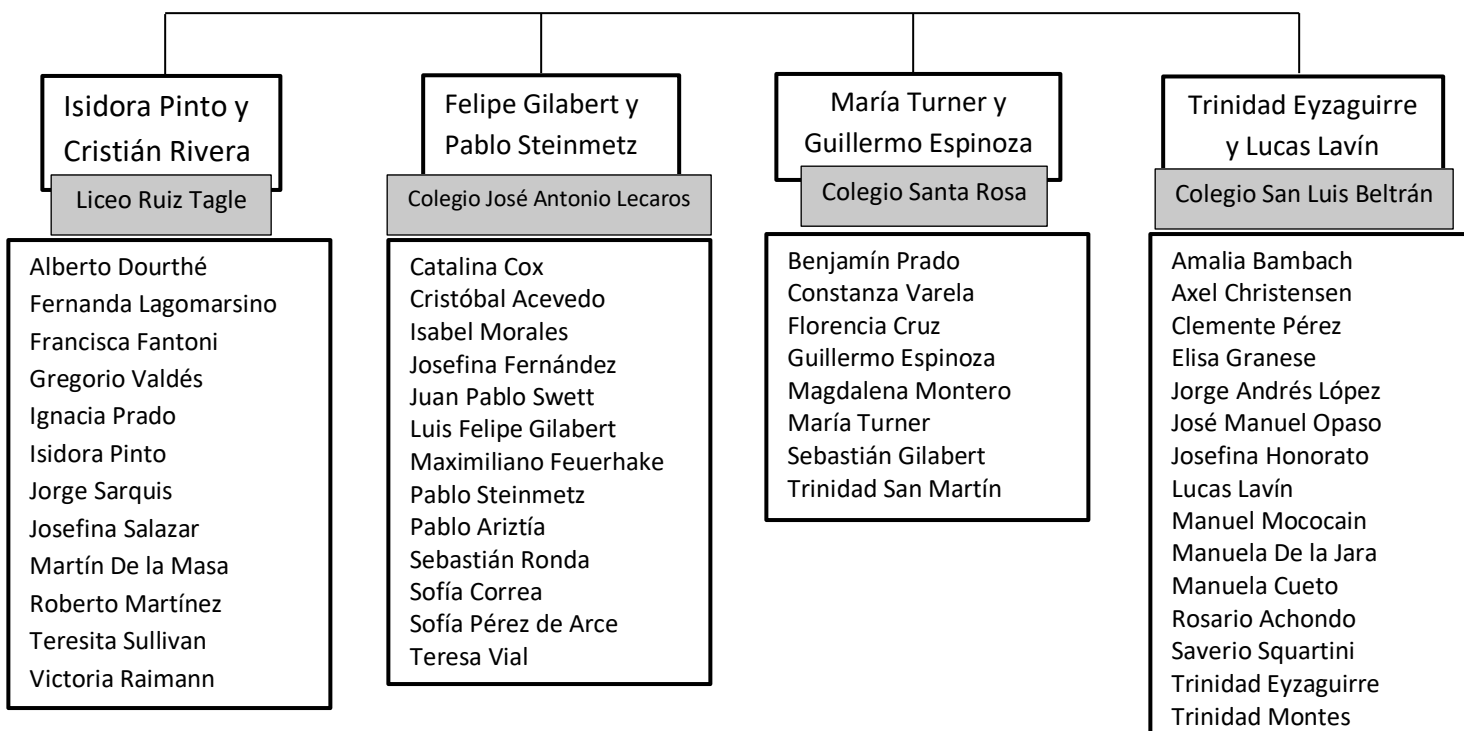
Isidora Pinto y Cristián Rivera

Liceo Ruiz Tagle

Alberto Dourthé
Fernanda Lagomarsino
Francisca Fantoni
Gregorio Valdés
Ignacia Prado
Isidora Pinto
Jorge Sarquis
Josefina Salazar
Martín De la Masa
Roberto Martínez
Teresita Sullivan
Victoria Raimann

Felipe Gilabert y Pablo Steinmetz

Colegio José Antonio Lecaros

Catalina Cox
Cristóbal Acevedo
Isabel Morales
Josefina Fernández
Juan Pablo Swett
Luis Felipe Gilabert
Maximiliano Feuerhake
Pablo Steinmetz
Pablo Ariztía
Sebastián Ronda
Sofía Correa
Sofía Pérez de Arce
Teresa Vial

María Turner y Guillermo Espinoza

Colegio Santa Rosa

Benjamín Prado
Constanza Varela
Florencia Cruz
Guillermo Espinoza
Magdalena Montero
María Turner
Sebastián Gilabert
Trinidad San Martín

Trinidad Eyzaguirre y Lucas Lavín

Colegio San Luis Beltrán

Amalia Bambach
Axel Christensen
Clemente Pérez
Elisa Granese
Jorge Andrés López
José Manuel Opaso
Josefina Honorato
Lucas Lavín
Manuel Mococain
Manuela De la Jara
Manuela Cueto
Rosario Achondo
Saverio Squartini
Trinidad Eyzaguirre
Trinidad Montes